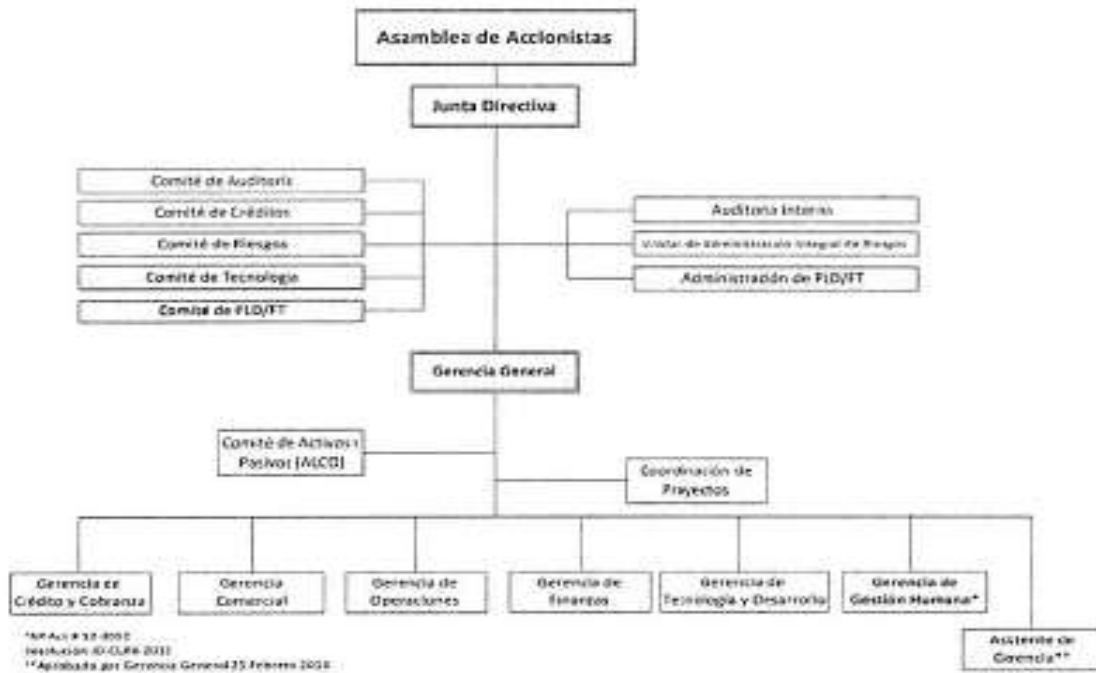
Asamblea de Accionistas

Junta Directiva

Comité de Auditoría

Comité de Créditos

Comité de Riesgos

Comité de Tecnología

Comité de PLD/FT

Auditoría Interna

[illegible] de Administración Integral de Riesgos

Administración de PLD/FT

Gerencia General

Comité de Activos y Pasivos (ALCO)

Coordinación de Proyectos

Gerencia de Crédito y Cobranza

Gerencia Comercial

Gerencia de Operaciones

Gerencia de Finanzas

Gerencia de Tecnología y Desarrollo

Gerencia de Gestión Humana*

Asistente de Gerencia**

*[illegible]
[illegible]
**Aprobada por Gerencia General 25 Febrero 2016